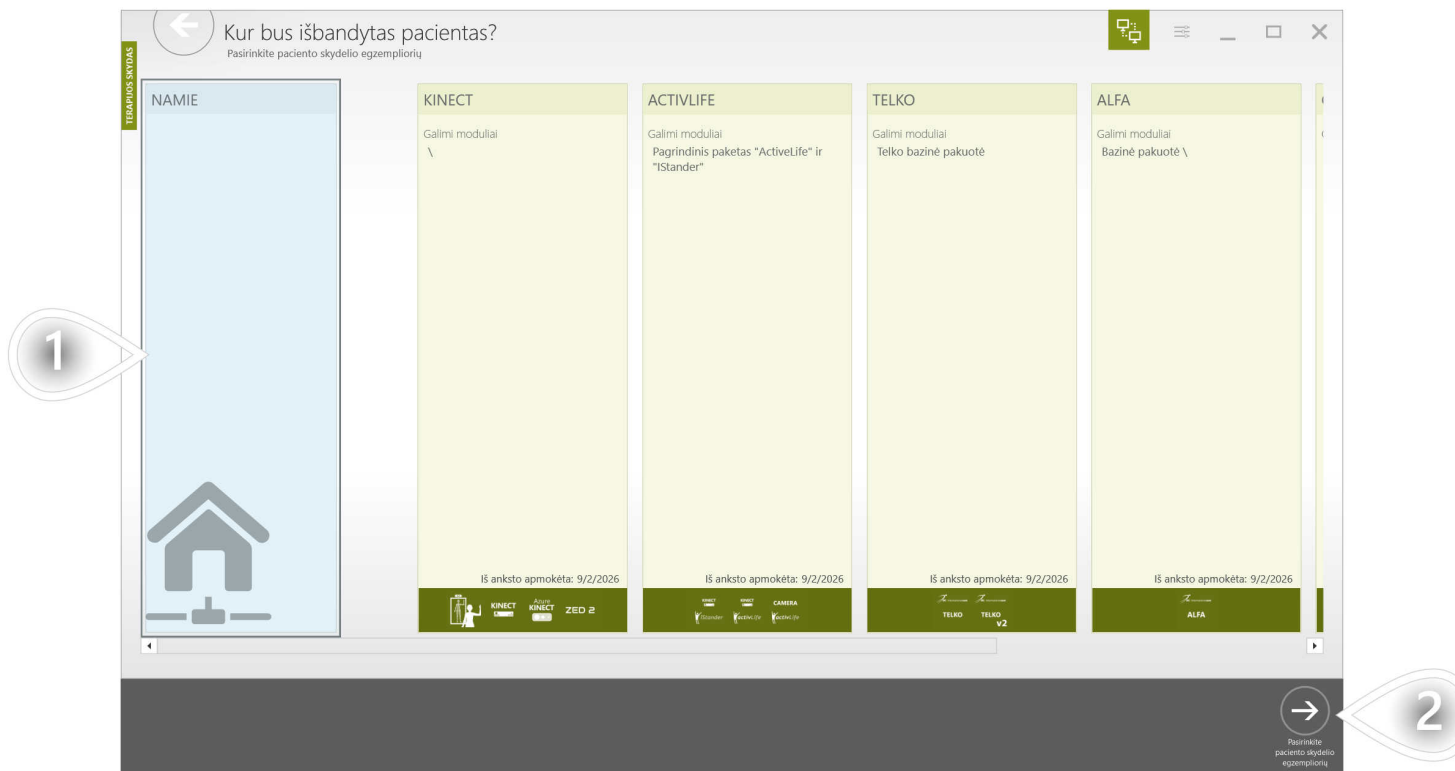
Kur bus išbandytas pacientas?
Pasirinkite paciento skydelio egzempliorių

TERAPIJOS SKYDAS

NAMIE

KINECT
Galimi moduliai
\
Iš anksto apmokėta: 9/2/2026
KINECT Azure KINECT ZED 2

ACTIVLIFE
Galimi moduliai
Pagrindinis paketas "ActiveLife" ir "IStander"
Iš anksto apmokėta: 9/2/2026
KINECT KINECT CAMERA
IStander activLife activLife

TELKO
Galimi moduliai
Telko bazinė pakuotė
Iš anksto apmokėta: 9/2/2026
TELKO TELKO v2

ALFA
Galimi moduliai
Bazinė pakuotė \
Iš anksto apmokėta: 9/2/2026
ALFA

1

2

Pasirinkite paciento skydelio egzempliorių